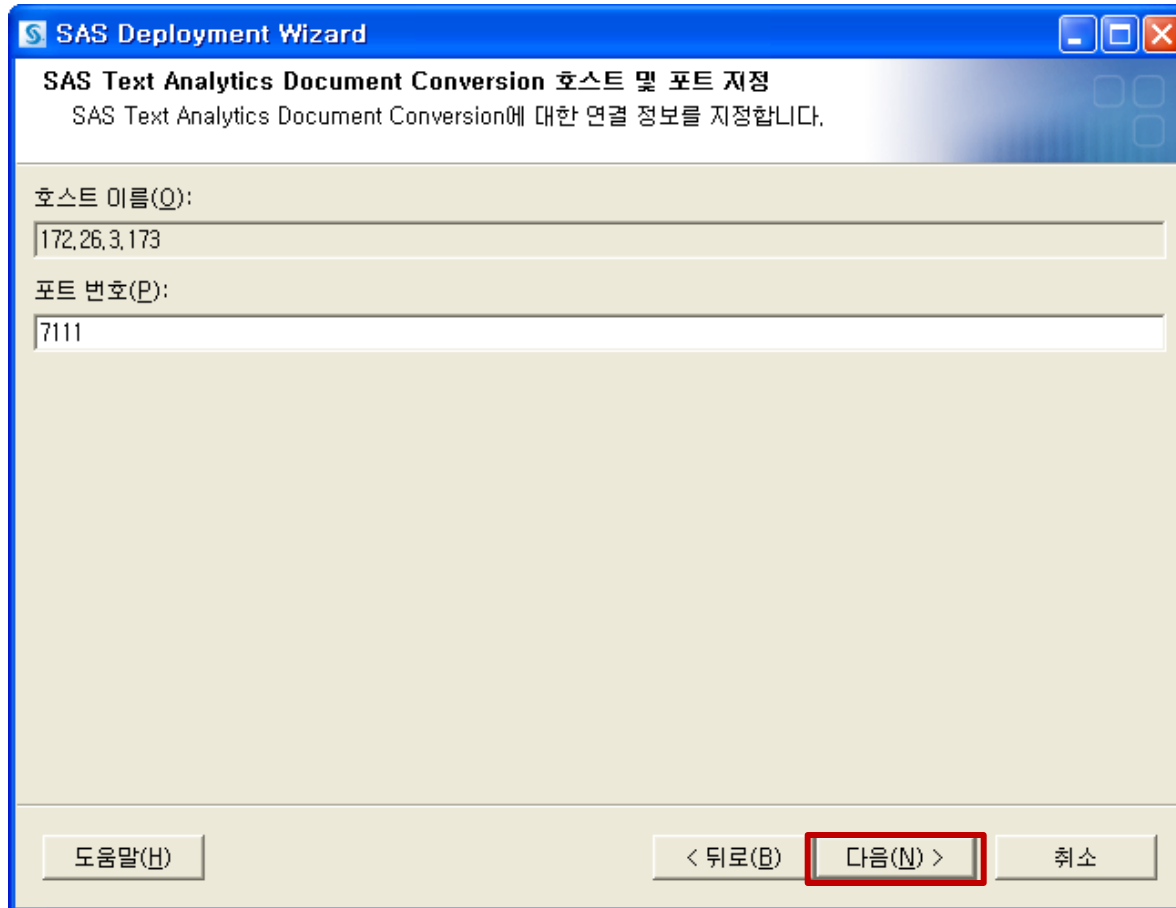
SAS Deployment Wizard

SAS Text Analytics Document Conversion 호스트 및 포트 지정
SAS Text Analytics Document Conversion에 대한 연결 정보를 지정합니다.

호스트 이름(O):
172.26.3.173

포트 번호(P):
7111

도움말(H)
< 뒤로(B)
다음(N) >
취소